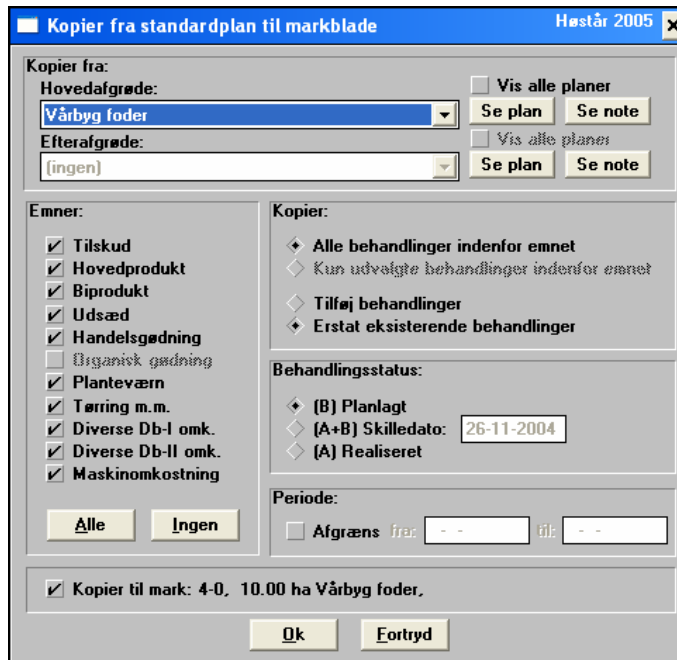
Kopier fra standardplan til markblade
Høstår 2005

Kopier fra:
Hovedafgrøde:
Vårbyg foder
Vis alle planer
Se plan
Se note
Efterafgrøde:
(ingen)
Vis alle planer
Se plan
Se note

Emner:
Tilskud
Hovedprodukt
Biprodukt
Udsæd
Handelsgødning
Organisk gødning
Planteværn
Tørring m.m.
Diverse Db-I omk.
Diverse Db-II omk.
Maskinomkostning

Alle
Ingen

Kopier:
Alle behandlinger indenfor emnet
Kun udvalgte behandlinger indenfor emnet
Tilføj behandlinger
Erstat eksisterende behandlinger

Behandlingsstatus:
(B) Planlagt
(A+B) Skilledato: 26-11-2004
(A) Realiseret

Periode:
Afgræns fra: - - til: - -

Kopier til mark: 4-0, 10.00 ha Vårbyg foder,

Ok
Fortryd